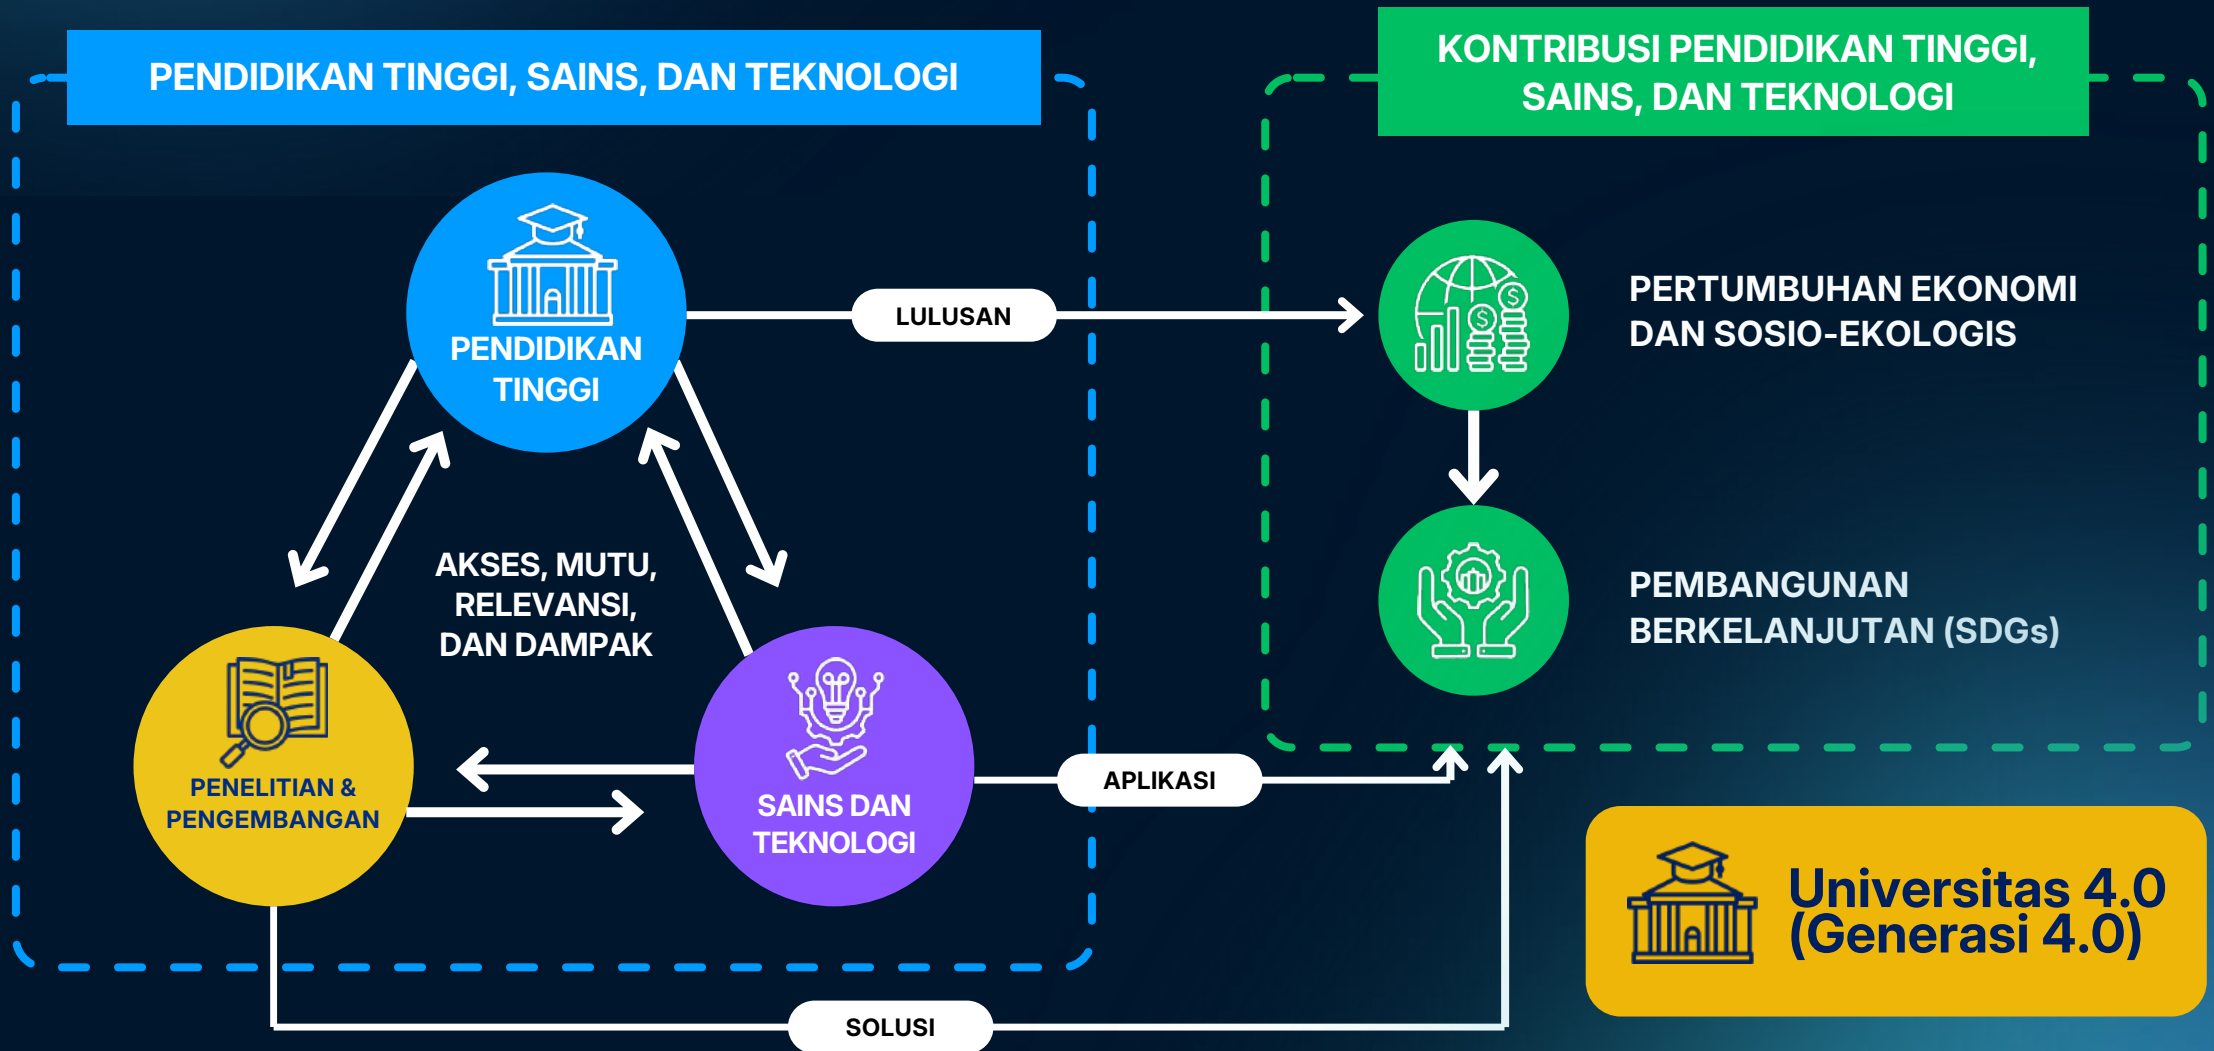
PENDIDIKAN TINGGI, SAINS, DAN TEKNOLOGI

KONTRIBUSI PENDIDIKAN TINGGI, SAINS, DAN TEKNOLOGI

PENDIDIKAN TINGGI

LULUSAN

PERTUMBUHAN EKONOMI DAN SOSIO-EKOLOGIS

AKSES, MUTU, RELEVANSI, DAN DAMPAK

PEMBANGUNAN BERKELANJUTAN (SDGs)

PENELITIAN & PENGEMBANGAN

SAINS DAN TEKNOLOGI

APLIKASI

Universitas 4.0 (Generasi 4.0)

SOLUSI